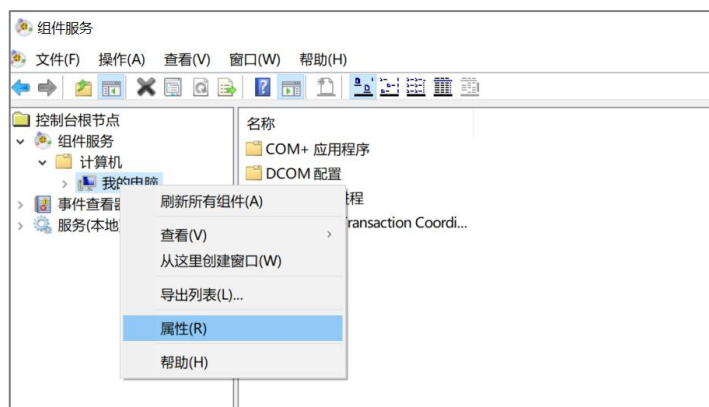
组件服务

文件(F) 操作(A) 查看(V) 窗口(W) 帮助(H)

控制台根节点
组件服务
计算机
我的电脑
事件查看器
服务(本地

名称
COM+ 应用程序
DCOM 配置
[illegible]程
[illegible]ransaction Coordi...

刷新所有组件(A)
查看(V)
从这里创建窗口(W)
导出列表(L)...
属性(R)
帮助(H)